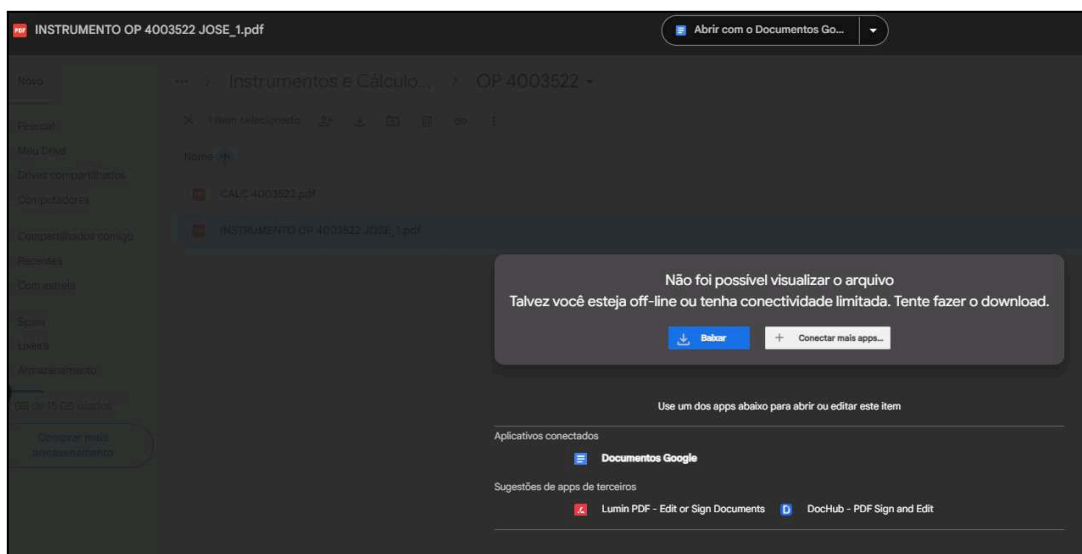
PDF INSTRUMENTO OP 4003522 JOSE_1.pdf

Abrir com o Documentos Go...

Novo

... > Instrumentos e Cálculo... > OP 4003522

1 item selecionado

Nome

Prioridade

Meu Drive

Drives compartilhados

Computadores

CALC 4003522.pdf

INSTRUMENTO OP 4003522 JOSE_1.pdf

Compartilhados comigo

Recentes

Com estrela

Spam

Lixeira

Armazenamento

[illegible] de 15 GB usados

Comprar mais armazenamento

Não foi possível visualizar o arquivo

Talvez você esteja off-line ou tenha conectividade limitada. Tente fazer o download.

Baixar

+ Conectar mais apps...

Use um dos apps abaixo para abrir ou editar este item

Aplicativos conectados

Documentos Google

Sugestões de apps de terceiros

Lumin PDF - Edit or Sign Documents

DocHub - PDF Sign and Edit